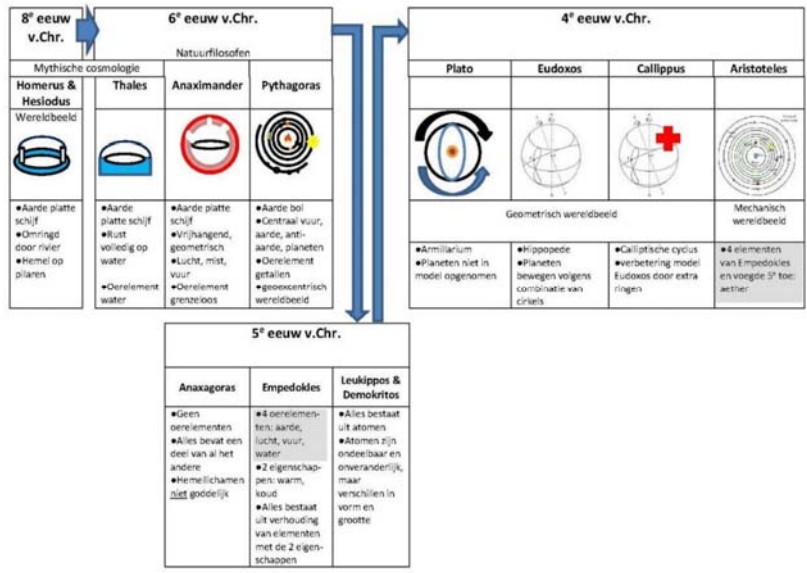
8e eeuw v.Chr.

6e eeuw v.Chr.

Natuurfilosofen

Mythische cosmologie

| Homerus & Hesiodus | Thales | Anaximander | Pythagoras |
|---|---|---|---|
| Wereldbeeld | | | |
| •Aarde platte schijf •Omringd door rivier •Hemel op pilaren | •Aarde platte schijf •Rust volledig op water •Oerelement water | •Aarde platte schijf •Vrijhangend, geometrisch •Lucht, mist, vuur •Oerelement grenzeloos | •Aarde bol •Centraal vuur, aarde, anti-aarde, planeten •Oerelement getallen •geoexcentrisch wereldbeeld |

4e eeuw v.Chr.

| Plato | Eudoxos | Callippus | Aristoteles |
|---|---|---|---|
| Geometrisch wereldbeeld | | | Mechanisch wereldbeeld |
| •Armillarium •Planeten niet in model opgenomen | •Hippopede •Planeten bewegen volgens combinatie van cirkels | •Calliptische cyclus •verbetering model Eudoxos door extra ringen | •4 elementen van Empedokles en voegde 5e toe: aether |

5e eeuw v.Chr.

| Anaxagoras | Empedokles | Leukippos & Demokritos |
|---|---|---|
| •Geen oerelementen •Alles bevat een deel van al het andere •Hemellichamen niet goddelijk | •4 oerelementen: aarde, lucht, vuur, water •2 eigenschappen: warm, koud •Alles bestaat uit verhouding van elementen met de 2 eigenschappen | •Alles bestaat uit atomen •Atomen zijn ondeelbaar en onveranderlijk, maar verschillen in vorm en grootte |